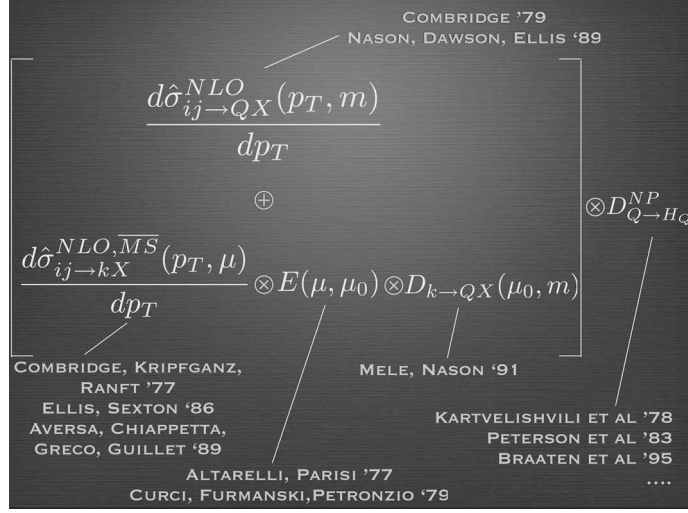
Combridge '79
Nason, Dawson, Ellis '89

$\frac{d\hat{\sigma}^{NLO}_{ij\to QX}(p_T,m)}{dp_T}$

$\oplus$

$\frac{d\hat{\sigma}^{NLO,\overline{MS}}_{ij\to kX}(p_T,\mu)}{dp_T} \otimes E(\mu,\mu_0) \otimes D_{k\to QX}(\mu_0,m)$

$\otimes D^{NP}_{Q\to H_Q}$

Combridge, Kripfganz, Ranft '77
Ellis, Sexton '86
Aversa, Chiappetta, Greco, Guillet '89

Mele, Nason '91

Kartvelishvili et al '78
Peterson et al '83
Braaten et al '95
....

Altarelli, Parisi '77
Curci, Furmanski,Petronzio '79